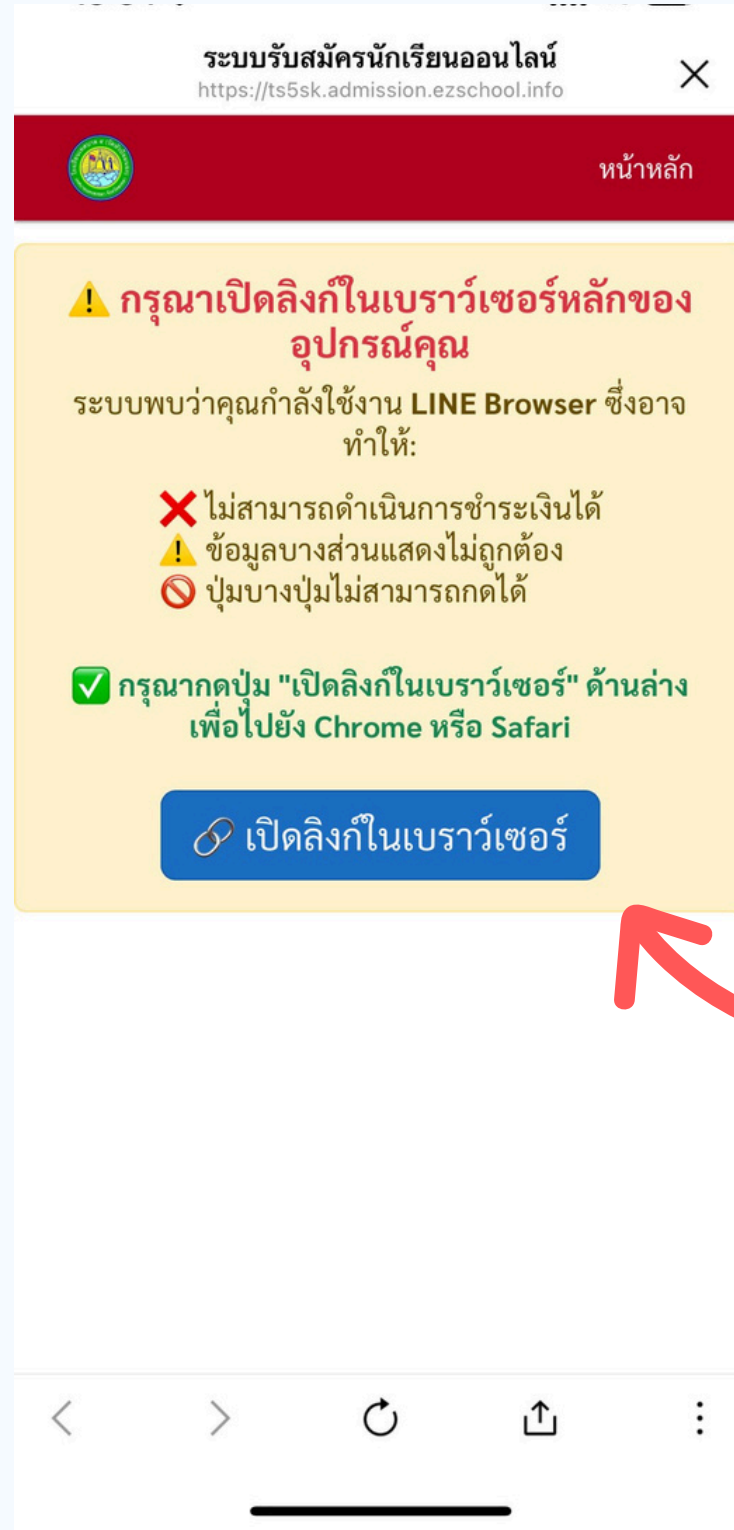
ระบบรับสมัครนักเรียนออนไลน์
https://ts5sk.admission.ezschool.info

หน้าหลัก

⚠️ กรุณาเปิดลิงก์ในเบราว์เซอร์หลักของอุปกรณ์คุณ

ระบบพบว่าคุณกำลังใช้งาน LINE Browser ซึ่งอาจทำให้:

❌ ไม่สามารถดำเนินการชำระเงินได้
⚠️ ข้อมูลบางส่วนแสดงไม่ถูกต้อง
🚫 ปุ่มบางปุ่มไม่สามารถกดได้

✅ กรุณากดปุ่ม "เปิดลิงก์ในเบราว์เซอร์" ด้านล่าง เพื่อไปยัง Chrome หรือ Safari

🔗 เปิดลิงก์ในเบราว์เซอร์